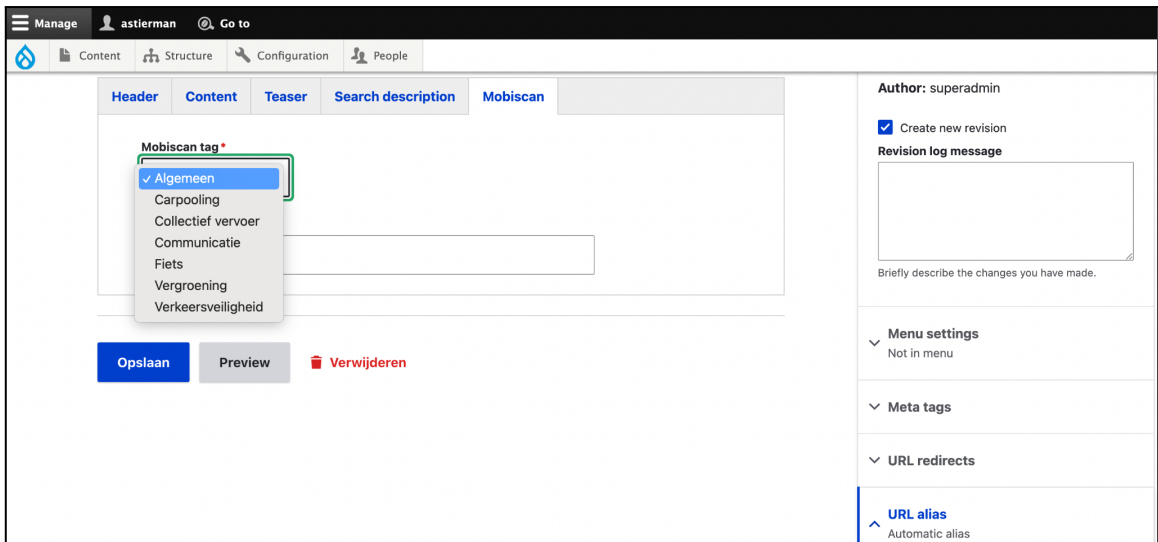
Manage astierman Go to

Content Structure Configuration People

Header Content Teaser Search description Mobiscan

Mobiscan tag *

✓ Algemeen
Carpooling
Collectief vervoer
Communicatie
Fiets
Vergroening
Verkeersveiligheid

Opslaan Preview Verwijderen

Author: superadmin

Create new revision

Revision log message

Briefly describe the changes you have made.

Menu settings
Not in menu

Meta tags

URL redirects

URL alias
Automatic alias